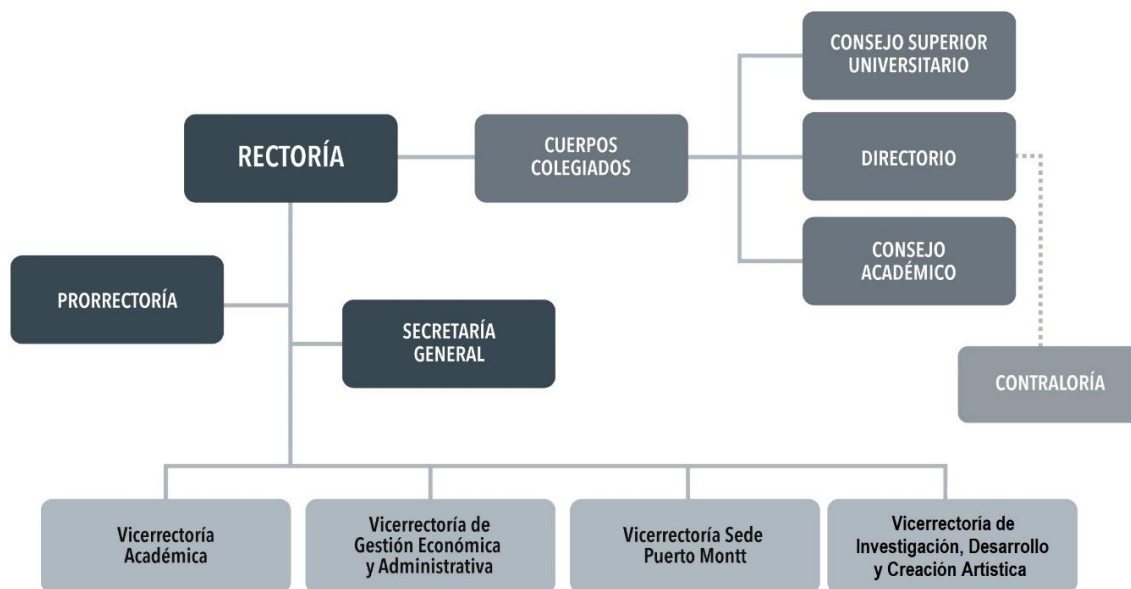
CONSEJO SUPERIOR UNIVERSITARIO

RECTORÍA

CUERPOS COLEGIADOS

DIRECTORIO

CONSEJO ACADÉMICO

PRORRECTORÍA

SECRETARÍA GENERAL

CONTRALORÍA

Vicerrectoría Académica

Vicerrectoría de Gestión Económica y Administrativa

Vicerrectoría Sede Puerto Montt

Vicerrectoría de Investigación, Desarrollo y Creación Artística